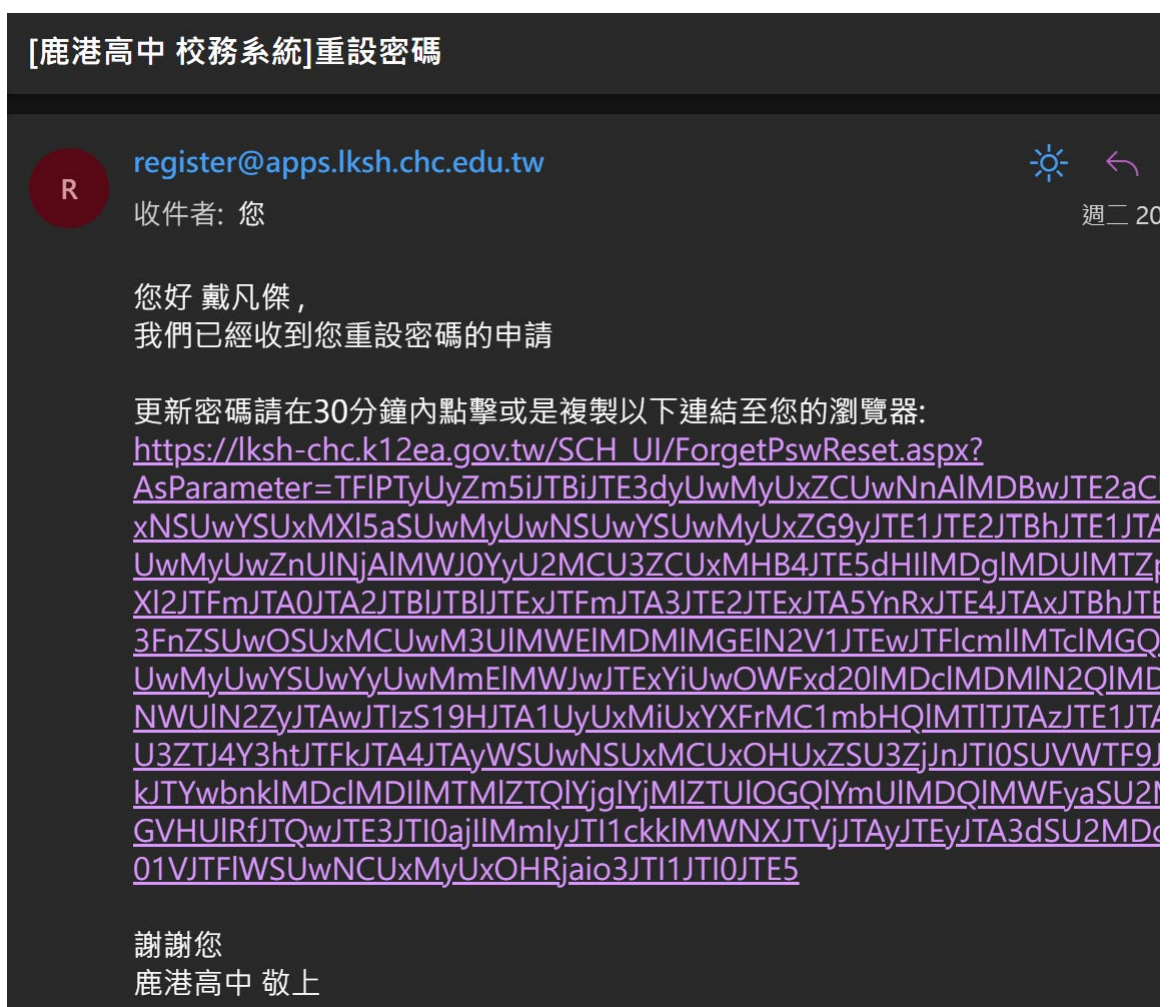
[鹿港高中 校務系統]重設密碼

R

register@apps.lksh.chc.edu.tw
收件者: 您

週二 20

您好 戴凡傑，
我們已經收到您重設密碼的申請

更新密碼請在30分鐘內點擊或是複製以下連結至您的瀏覽器:
https://lksh-chc.k12ea.gov.tw/SCH_UI/ForgetPswReset.aspx?AsParameter=TFlPTyUyZm5iJTBiJTE3dyUwMyUxZCUwNnAlMDBwJTE2aC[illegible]
xNSUwYSUxMXl5aSUwMyUwNSUwYSUwMyUxZG9yJTE1JTE2JTBhJTE1JTA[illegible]
UwMyUwZnUlNjAlMWJ0YyU2MCU3ZCUxMHB4JTE5dHIlMDglMDUlMTZ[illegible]
Xl2JTFmJTA0JTA2JTBlJTBlJTExJTFmJTA3JTE2JTExJTA5YnRxJTE4JTAxJTBhJTE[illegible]
3FnZSUwOSUxMCUwM3UlMWElMDMlMGElN2V1JTEwJTFlcmIlMTclMGQ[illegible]
UwMyUwYSUwYyUwMmElMWJwJTExYiUwOWFxd20lMDclMDMlN2QlMD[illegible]
NWUlN2ZyJTAwJTIzS19HJTA1UyUxMiUxYXFrMC1mbHQlMTlTJTAzJTE1JTA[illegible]
U3ZTJ4Y3htJTFkJTA4JTAyWSUwNSUxMCUxOHUxZSU3ZjJnJTI0SUVWTF9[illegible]
kJTYwbnklMDclMDIlMTMlZTQlYjglYjMlZTUlOGQlYmUlMDQlMWFyaSU2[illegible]
GVHUlRfJTQwJTE3JTI0ajIlMmlyJTI1ckklMWNXJTVjJTAyJTEyJTA3dSU2MD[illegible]
01VJTFlWSUwNCUxMyUxOHRjaio3JTI1JTI0JTE5

謝謝您
鹿港高中 敬上